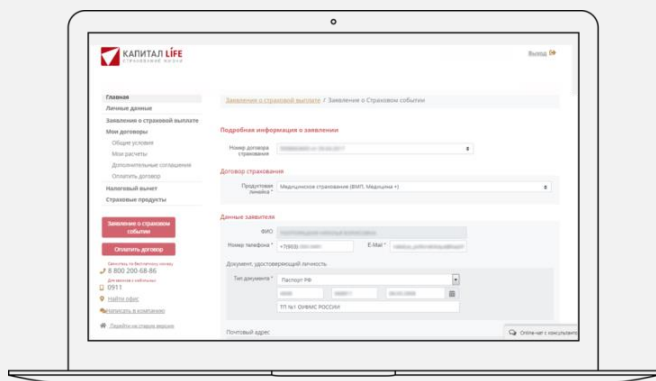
КАПИТАЛ LIFE
страхование жизни

Выход

Главная
Личные данные
Заявление о страховой выплате
Мои договоры
Общие условия
Мои расчеты
Дополнительные соглашения
Оплатить договор
Налоговый вычет
Страховые продукты

Заявление о страховом событии

Оплатить договор

Звонок по бесплатному номеру
8 800 200-68-86
Для мобильных абонентов
0911
Найти офис
Написать в компанию

Перейти на старую версию

Заявление о страховой выплате / Заявление о Страховом событии

Подробная информация о заявлении

Номер договора страхования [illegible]

Договор страхования

Продуктовая линейка * Медицинское страхование (ВМП, Медицина +)

Данные заявителя

ФИО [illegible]

Номер телефона * +7(9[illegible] E-Mail * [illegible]

Документ, удостоверяющий личность

Тип документа * Паспорт РФ

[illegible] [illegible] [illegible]

ТП №1 ОУФМС РОССИИ

Почтовый адрес

Online-чат с консультантом